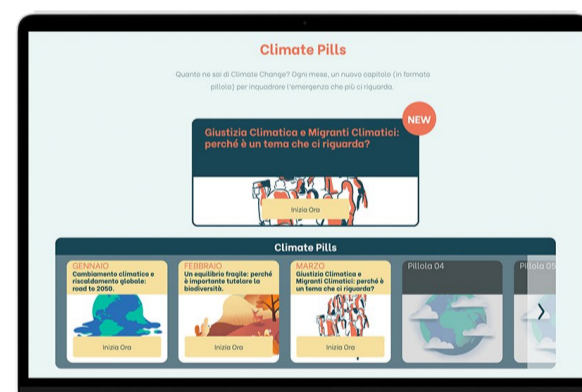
Climate Pills

Quanto ne sai di Climate Change? Ogni mese, un nuovo capitolo (in formato pillola) per inquadrare l'emergenza che più ci riguarda.

NEW

Giustizia Climatica e Migranti Climatici: perché è un tema che ci riguarda?

Inizia Ora

Climate Pills

GENNAIO
Cambiamento climatico e riscaldamento globale: road to 2050.
Inizia Ora

FEBBRAIO
Un equilibrio fragile: perché è importante tutelare la biodiversità.
Inizia Ora

MARZO
Giustizia Climatica e Migranti Climatici: perché è un tema che ci riguarda?
Inizia Ora

Pillola 04

Pillola 05